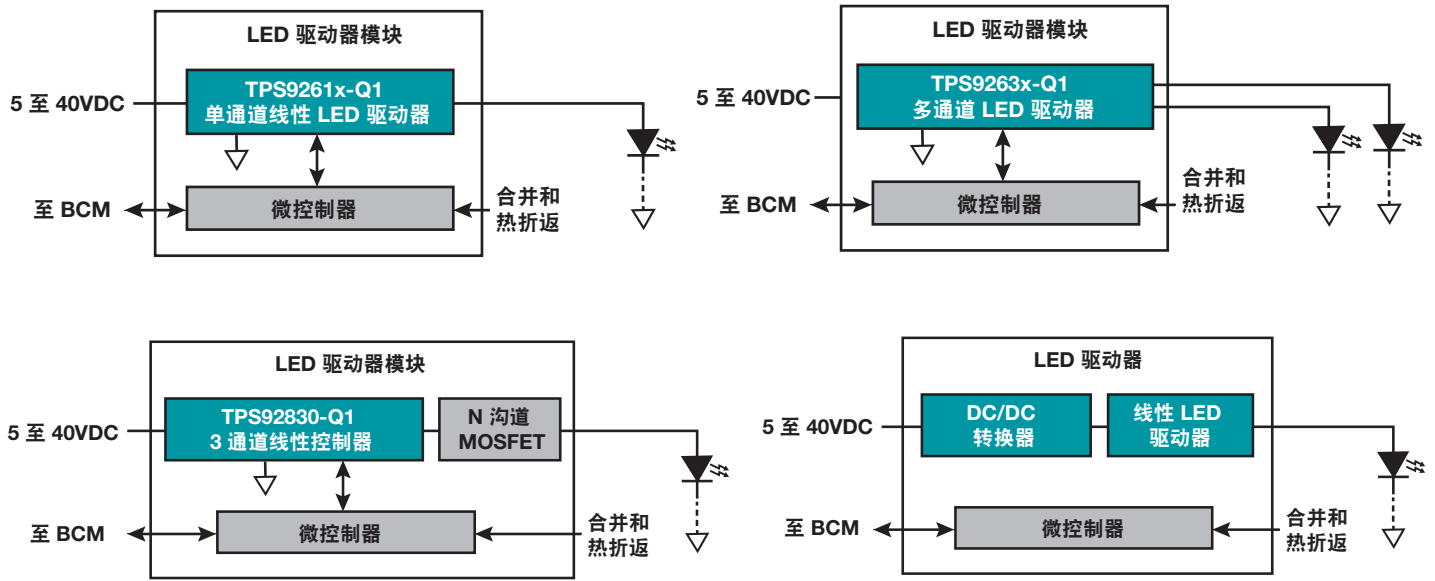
LED 驱动器模块

5 至 40VDC

TPS9261x-Q1
单通道线性 LED 驱动器

至 BCM

微控制器

合并和
热折返

LED 驱动器模块

5 至 40VDC

TPS9263x-Q1
多通道 LED 驱动器

至 BCM

微控制器

合并和
热折返

LED 驱动器模块

5 至 40VDC

TPS92830-Q1
3 通道线性控制器

N 沟道
MOSFET

至 BCM

微控制器

合并和
热折返

LED 驱动器

5 至 40VDC

DC/DC
转换器

线性 LED
驱动器

至 BCM

微控制器

合并和
热折返